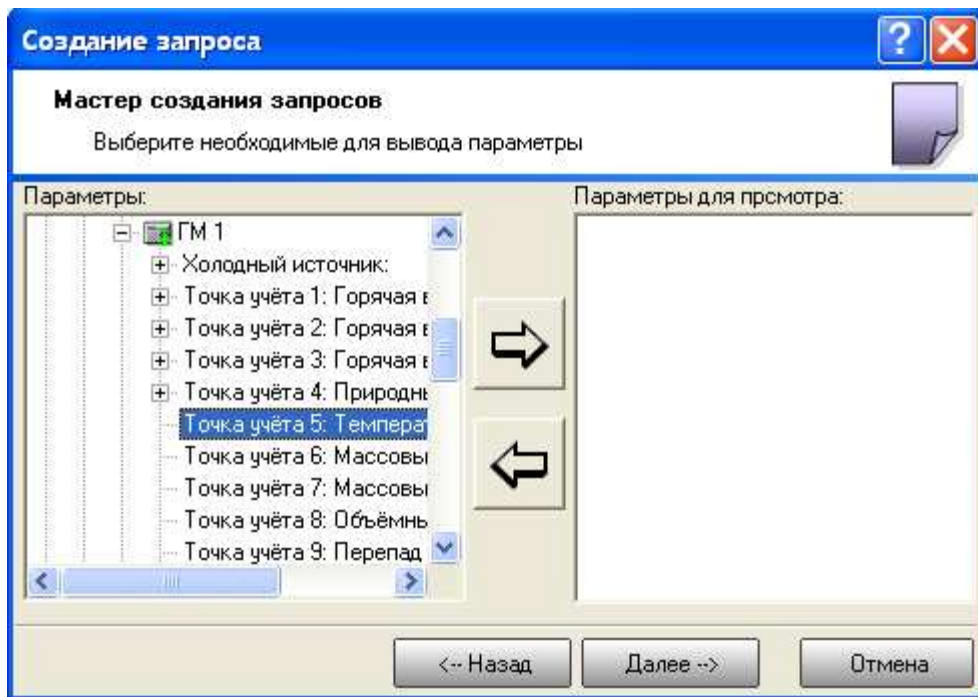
Создание запроса

Мастер создания запросов

Выберите необходимые для вывода параметры

Параметры:

ГМ 1

Холодный источник:

Точка учёта 1: Горячая в

Точка учёта 2: Горячая в

Точка учёта 3: Горячая в

Точка учёта 4: Природнь

Точка учёта 5: Темпера

Точка учёта 6: Массовы

Точка учёта 7: Массовы

Точка учёта 8: Объёмнь

Точка учёта 9: Перепад

Параметры для прсмотра:

<-- Назад

Далее -->

Отмена